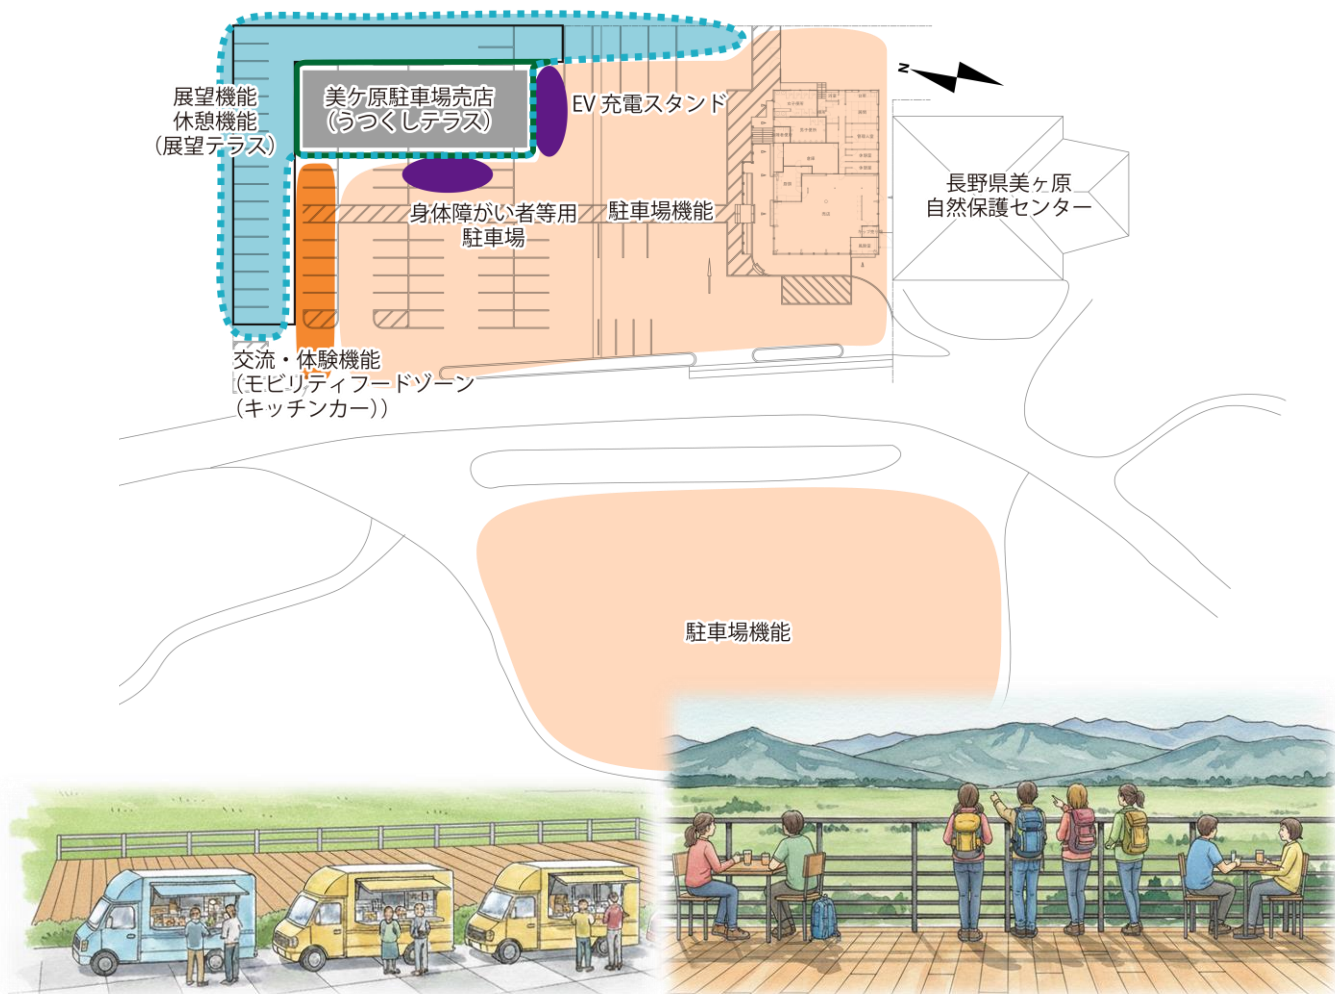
展望機能
休憩機能
（展望テラス）

美ヶ原駐車場売店
（うつくしテラス）

EV 充電スタンド

N

長野県美ヶ原
自然保護センター

身体障がい者等用
駐車場

駐車場機能

交流・体験機能
（モビリティフードゾーン
（キッチンカー））

駐車場機能